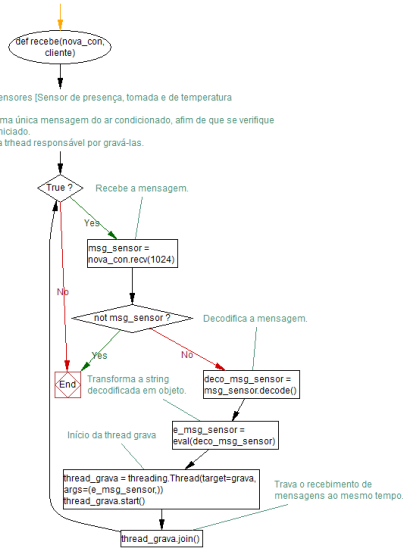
def recebe(nova_con, cliente)

ensores [Sensor de presença, tomada e de temperatura

ma única mensagem do ar condicionado, afim de que se verifique iniciado.
a thread responsável por gravá-las.

True ?

Recebe a mensagem.

Yes

msg_sensor = nova_con.recv(1024)

No

not msg_sensor ?

Decodifica a mensagem.

Yes

No

End

Transforma a string decodificada em objeto.

deco_msg_sensor = msg_sensor.decode()

e_msg_sensor = eval(deco_msg_sensor)

Início da thread grava

thread_grava = threading.Thread(target=grava, args=(e_msg_sensor,))
thread_grava.start()

Trava o recebimento de mensagens ao mesmo tempo.

thread_grava.join()